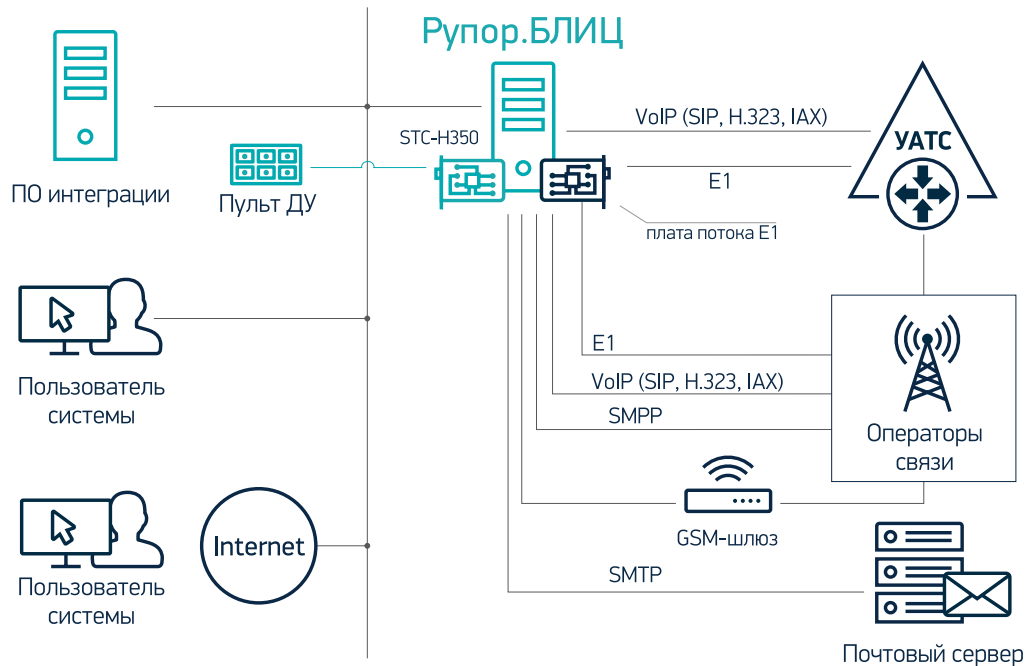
Рупор.БЛИЦ

ПО интеграции

Пульт ДУ

STC-H350

VoIP (SIP, H.323, IAX)

УАТС

E1

плата потока E1

Пользователь системы

E1

VoIP (SIP, H.323, IAX)

SMPP

Операторы связи

GSM-шлюз

Пользователь системы

Internet

SMTP

Почтовый сервер